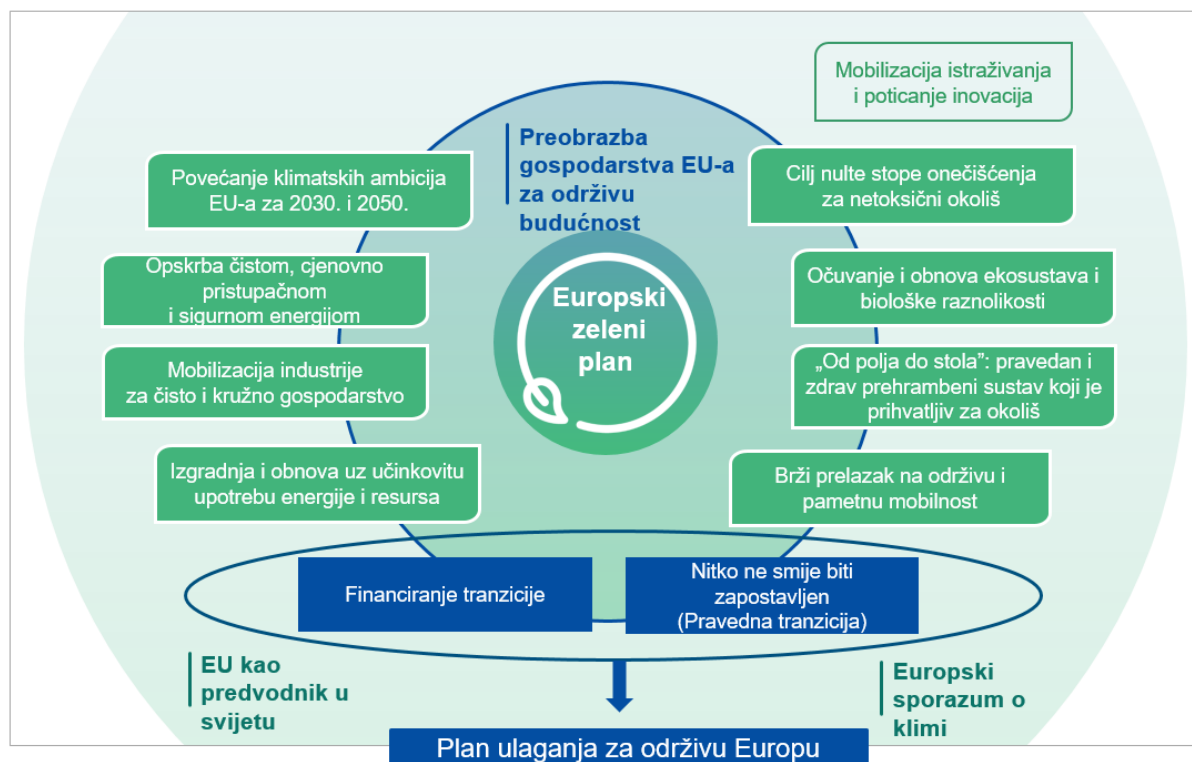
Mobilizacija istraživanja i poticanje inovacija

Preobrazba gospodarstva EU-a za održivu budućnost

Povećanje klimatskih ambicija EU-a za 2030. i 2050.

Cilj nulte stope onečišćenja za netoksični okoliš

Opskrba čistom, cjenovno pristupačnom i sigurnom energijom

Europski zeleni plan

Očuvanje i obnova ekosustava i biološke raznolikosti

Mobilizacija industrije za čisto i kružno gospodarstvo

„Od polja do stola": pravedan i zdrav prehrambeni sustav koji je prihvatljiv za okoliš

Izgradnja i obnova uz učinkovitu upotrebu energije i resursa

Brži prelazak na održivu i pametnu mobilnost

Financiranje tranzicije

Nitko ne smije biti zapostavljen (Pravedna tranzicija)

EU kao predvodnik u svijetu

Europski sporazum o klimi

Plan ulaganja za održivu Europu